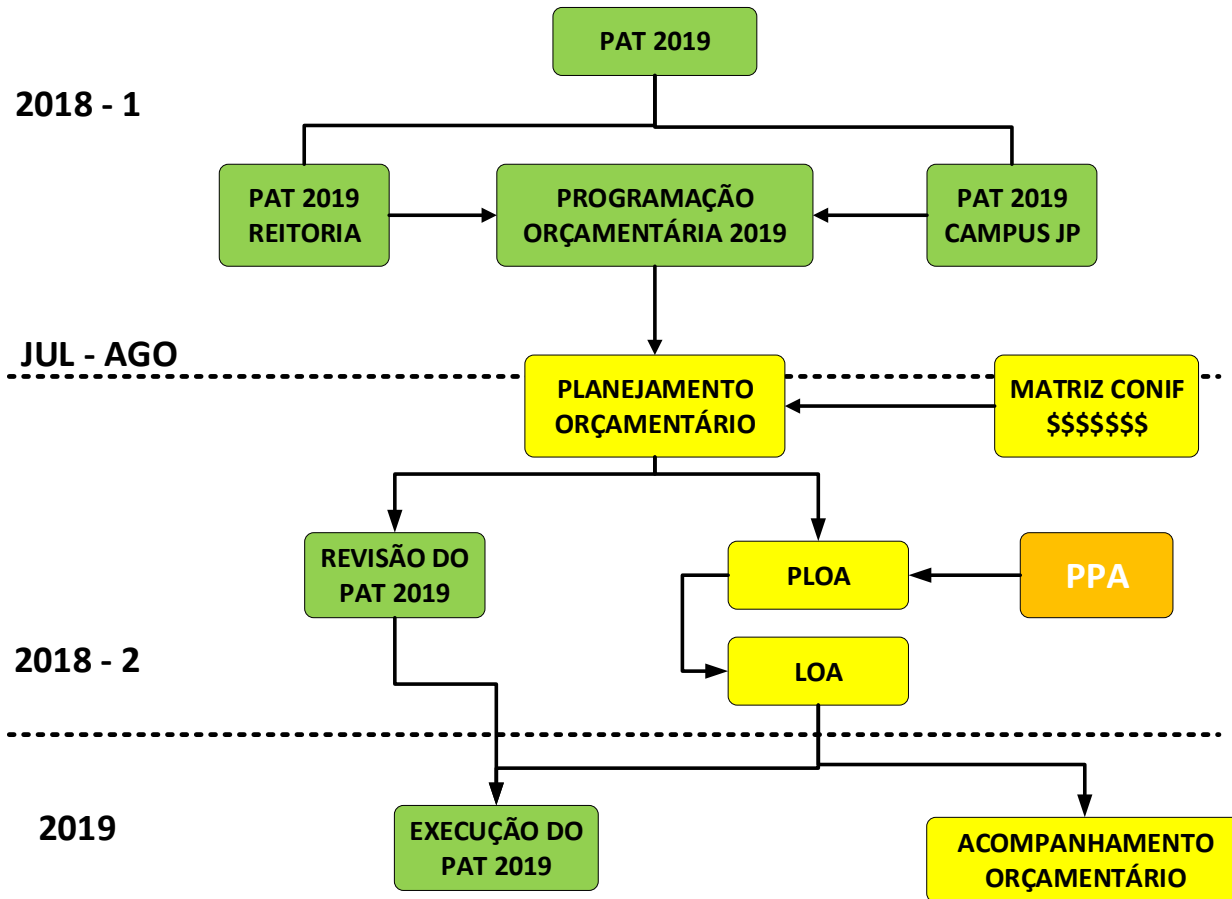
PAT 2019

2018 - 1

PAT 2019 REITORIA

PROGRAMAÇÃO ORÇAMENTÁRIA 2019

PAT 2019 CAMPUS JP

JUL - AGO

PLANEJAMENTO ORÇAMENTÁRIO

MATRIZ CONIF $$$$$$$

REVISÃO DO PAT 2019

PLOA

PPA

2018 - 2

LOA

2019

EXECUÇÃO DO PAT 2019

ACOMPANHAMENTO ORÇAMENTÁRIO